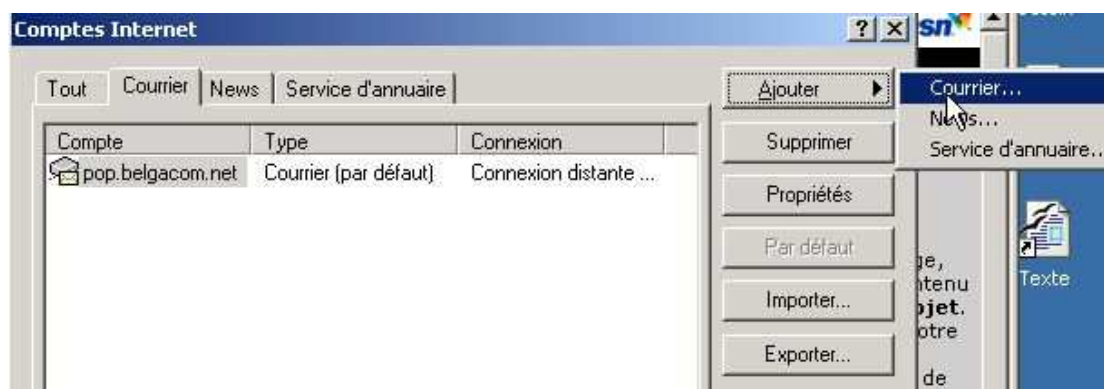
Comptes Internet

? ×

sn

Tout | Courrier | News | Service d'annuaire

| Compte | Type | Connexion |
|---|---|---|
| pop.belgacom.net | Courrier (par défaut) | Connexion distante ... |

Ajouter

Supprimer

Propriétés

Par défaut

Importer...

Exporter...

Courrier...

News...

Service d'annuaire...

ge,
ntenu
bjet.
otre
de

Texte